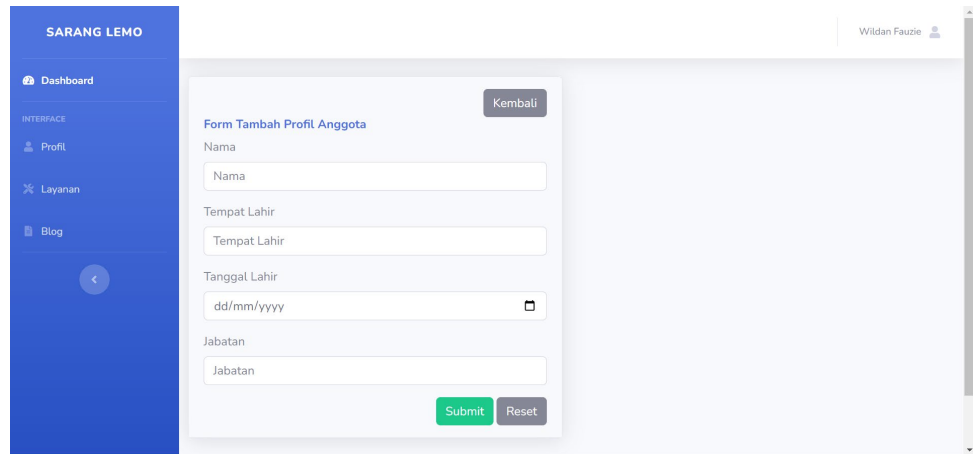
SARANG LEMO

Dashboard

INTERFACE

Profil

Layanan

Blog

Wildan Fauzie

Kembali

Form Tambah Profil Anggota

Nama

Nama

Tempat Lahir

Tempat Lahir

Tanggal Lahir

dd/mm/yyyy

Jabatan

Jabatan

Submit Reset